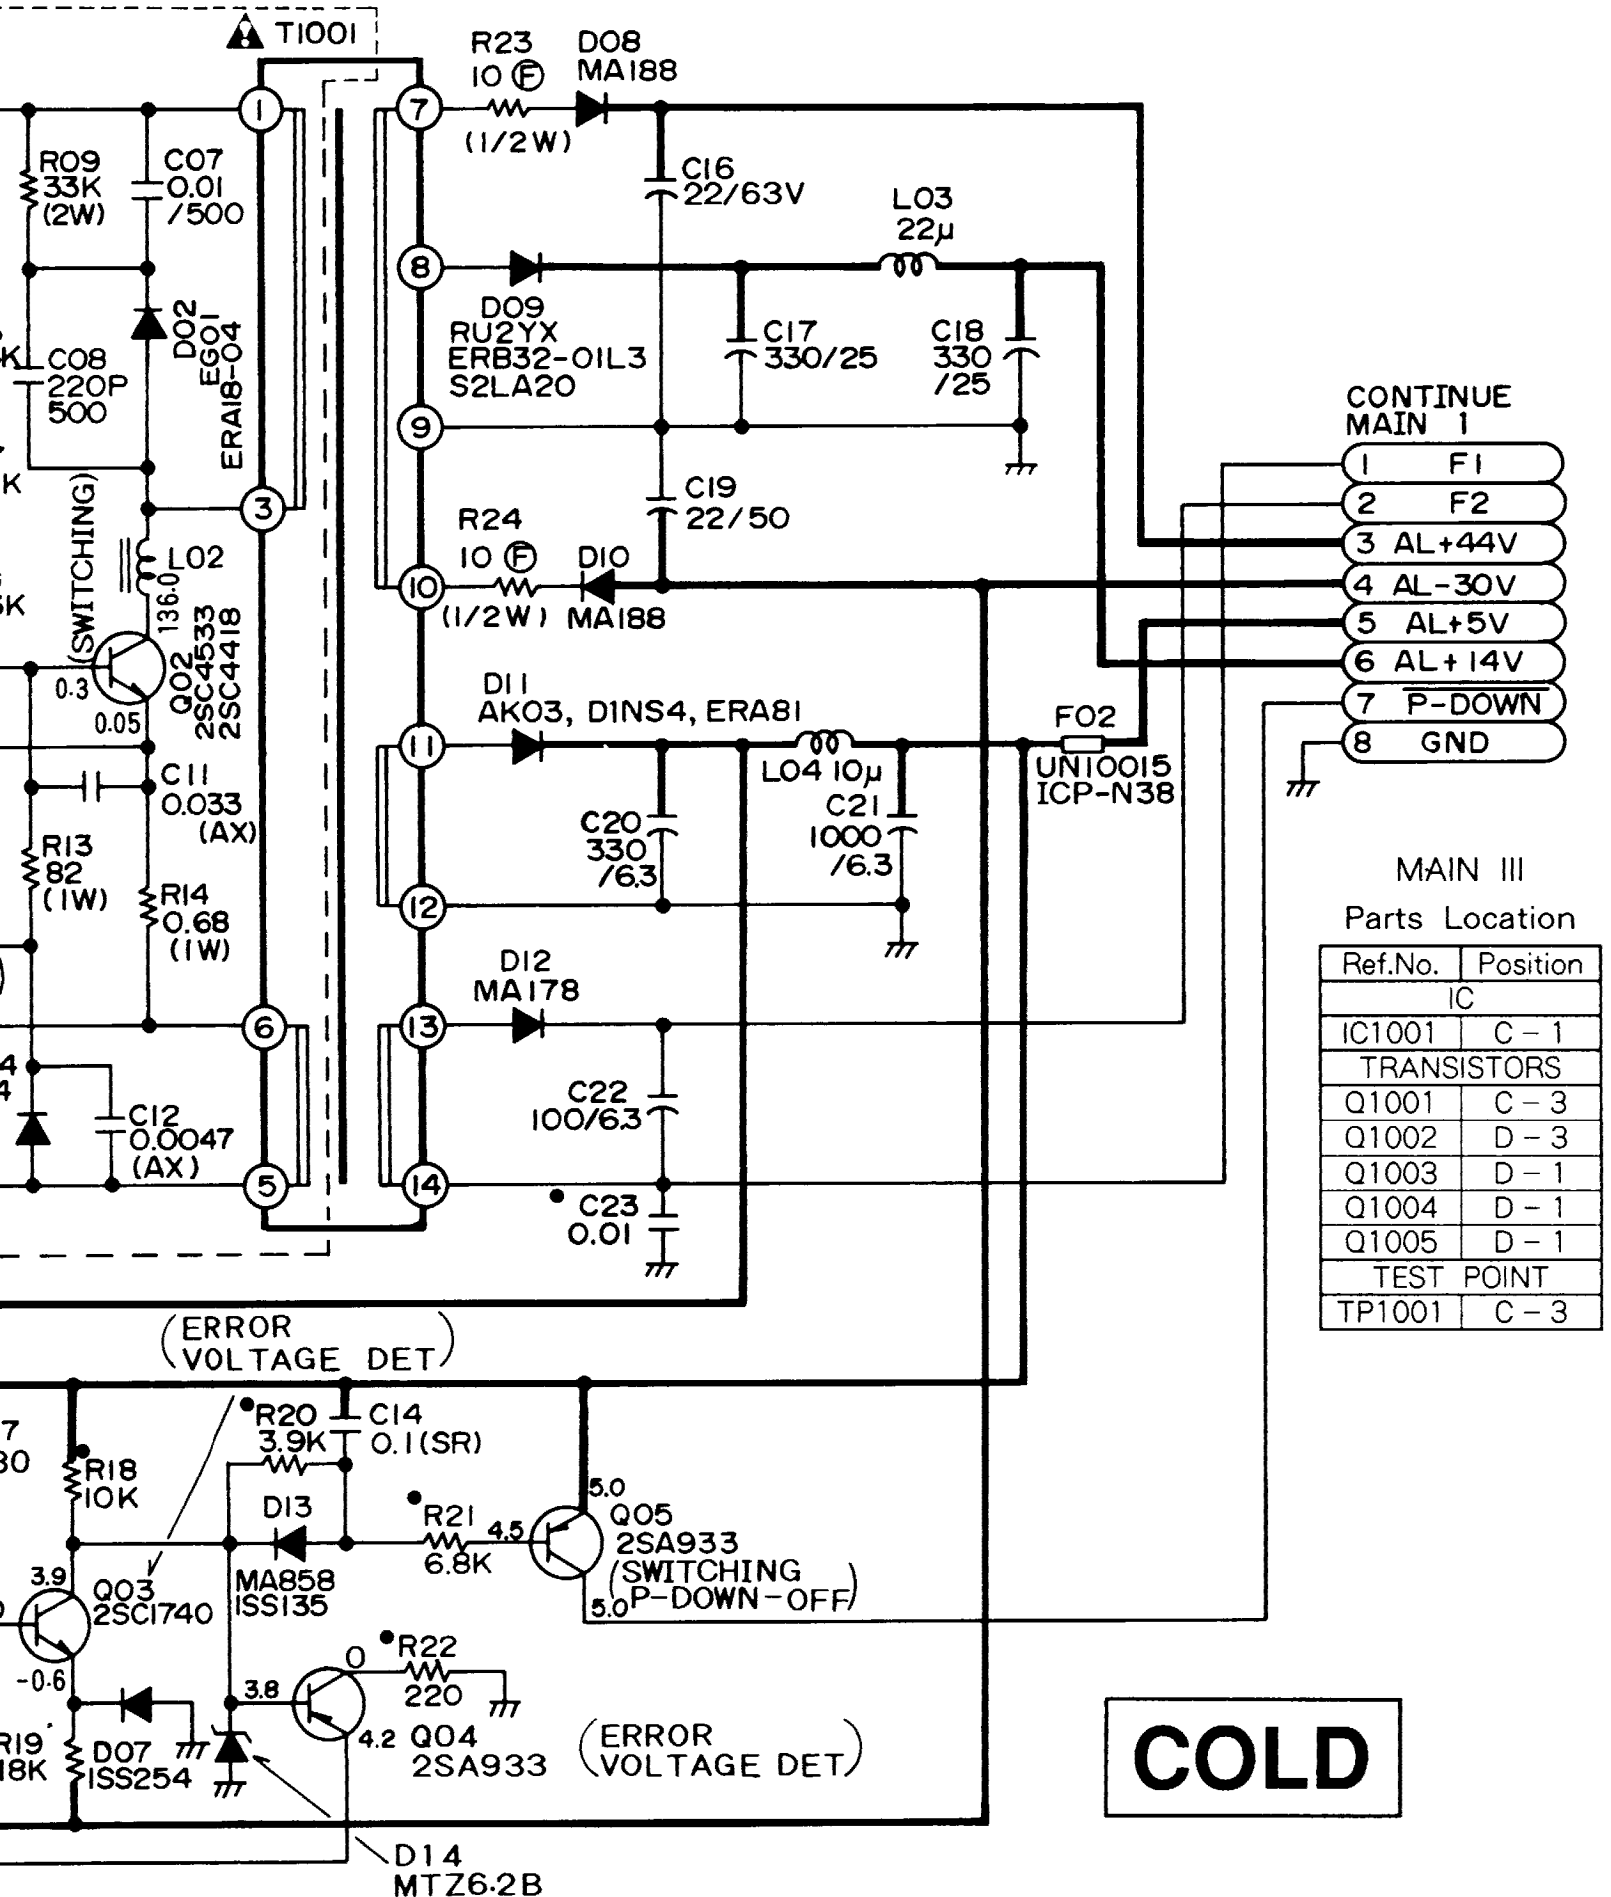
T1001

R23
10 (F)
(1/2W)

D08
MA188

R09
33K
(2W)

C07
0.01
/500

C16
22/63V

L03
22μ

D09
RU2YX
ERB32-01L3
S2LA20

C17
330/25

C18
330
/25

C08
220P
500

D02
EG01
ERA18-04

CONTINUE
MAIN 1

| | |
|---|---|
| 1 | F1 |
| 2 | F2 |
| 3 | AL+44V |
| 4 | AL-30V |
| 5 | AL+5V |
| 6 | AL+14V |
| 7 | $\overline{\text{P-DOWN}}$ |
| 8 | GND |

C19
22/50

R24
10 (F)
(1/2W)

D10
MA188

(SWITCHING)

L02
136.0

Q02
2SC4533
2SC4418

0.3
0.05

D11
AK03, D1NS4, ERA81

L04 10μ

F02
UN10015
ICP-N38

C11
0.033
(AX)

C20
330
/6.3

C21
1000
/6.3

R13
82
(1W)

R14
0.68
(1W)

MAIN III
Parts Location

| Ref.No. | Position |
|---|---|
| IC | |
| IC1001 | C – 1 |
| TRANSISTORS | |
| Q1001 | C – 3 |
| Q1002 | D – 3 |
| Q1003 | D – 1 |
| Q1004 | D – 1 |
| Q1005 | D – 1 |
| TEST POINT | |
| TP1001 | C – 3 |

D12
MA178

C22
100/6.3

C12
0.0047
(AX)

C23
0.01

1 3 6 5 7 8 9 10 11 12 13 14

(ERROR
VOLTAGE DET)

R20
3.9K

C14
0.1(SR)

R18
10K

D13
MA858
1SS135

R21
6.8K

4.5

5.0

Q05
2SA933
(SWITCHING
P-DOWN-OFF)

5.0

3.9

Q03
2SC1740

-0.6

R22
220

0

3.8

Q04
2SA933

4.2

(ERROR
VOLTAGE DET)

R19
18K

D07
1SS254

D14
MTZ6.2B

COLD